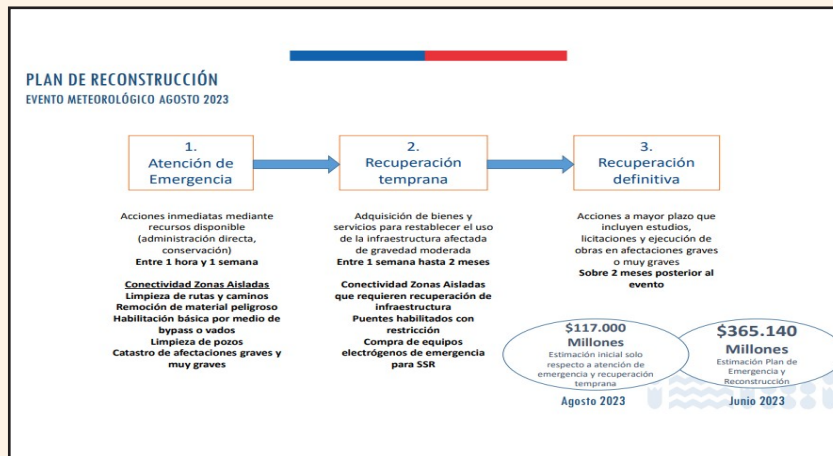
PLAN DE RECONSTRUCCIÓN
EVENTO METEOROLÓGICO AGOSTO 2023

1.
Atención de Emergencia

2.
Recuperación temprana

3.
Recuperación definitiva

Acciones inmediatas mediante recursos disponible (administración directa, conservación)
Entre 1 hora y 1 semana

Conectividad Zonas Aisladas
Limpieza de rutas y caminos
Remoción de material peligroso
Habilitación básica por medio de bypass o vados
Limpieza de pozos
Catastro de afectaciones graves y muy graves

Adquisición de bienes y servicios para restablecer el uso de la infraestructura afectada de gravedad moderada
Entre 1 semana hasta 2 meses

Conectividad Zonas Aisladas que requieren recuperación de infraestructura
Puentes habilitados con restricción
Compra de equipos electrógenos de emergencia para SSR

Acciones a mayor plazo que incluyen estudios, licitaciones y ejecución de obras en afectaciones graves o muy graves
Sobre 2 meses posterior al evento

$117.000 Millones
Estimación inicial solo respecto a atención de emergencia y recuperación temprana
Agosto 2023

$365.140 Millones
Estimación Plan de Emergencia y Reconstrucción
Junio 2023